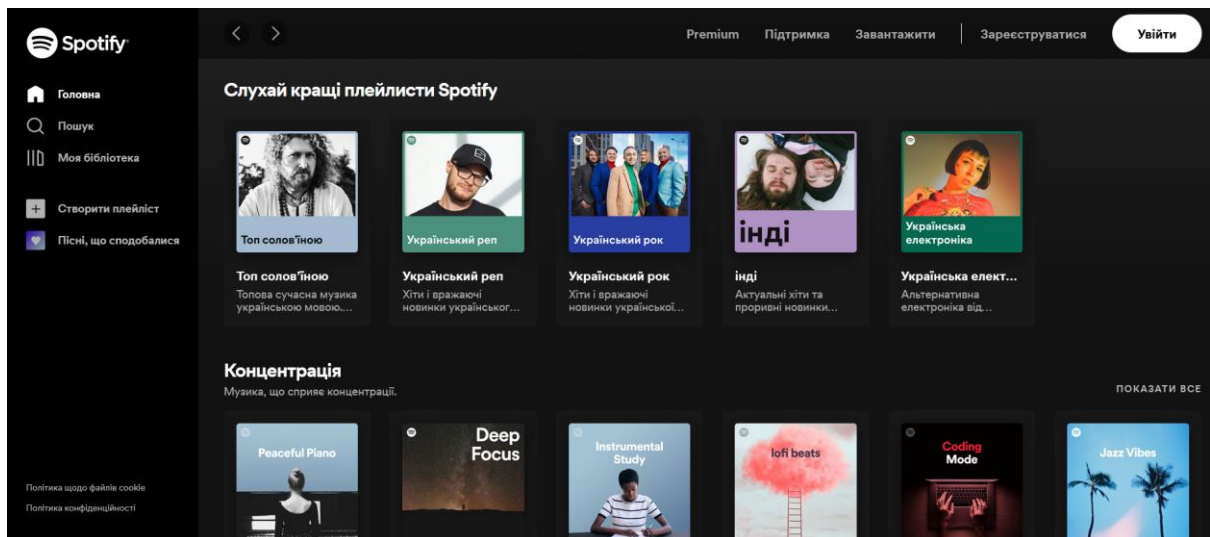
Spotify

Головна
Пошук
Моя бібліотека

Створити плейліст
Пісні, що сподобалися

Політика щодо файлів cookie
Політика конфіденційності

Premium Підтримка Завантажити Зареєструватися Увійти

Слухай кращі плейлисти Spotify

Топ солов'їною
Топ солов'їною
Топова сучасна музика українською мовою…

Український реп
Український реп
Хіти і вражаючі новинки українськог…

Український рок
Український рок
Хіти і вражаючі новинки української…

інді
інді
Актуальні хіти та проривні новинки…

Українська електроніка
Українська елект…
Альтернативна електроніка від…

Концентрація
Музика, що сприяє концентрації.
ПОКАЗАТИ ВСЕ

Peaceful Piano
Deep Focus
Instrumental Study
lofi beats
Coding Mode
Jazz Vibes